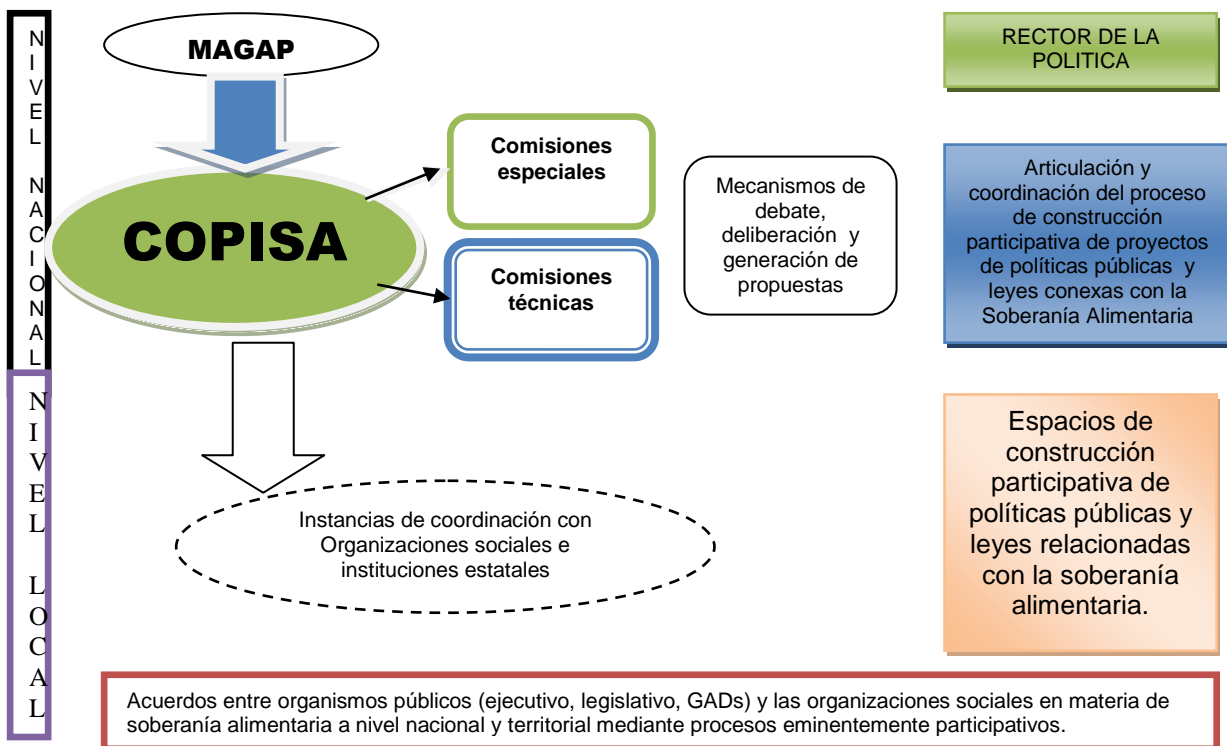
NIVEL NACIONAL

NIVEL LOCAL

MAGAP

COPISA

Comisiones especiales

Comisiones técnicas

Mecanismos de debate, deliberación y generación de propuestas

RECTOR DE LA POLITICA

Articulación y coordinación del proceso de construcción participativa de proyectos de políticas públicas y leyes conexas con la Soberanía Alimentaria

Instancias de coordinación con Organizaciones sociales e instituciones estatales

Espacios de construcción participativa de políticas públicas y leyes relacionadas con la soberanía alimentaria.

Acuerdos entre organismos públicos (ejecutivo, legislativo, GADs) y las organizaciones sociales en materia de soberanía alimentaria a nivel nacional y territorial mediante procesos eminentemente participativos.